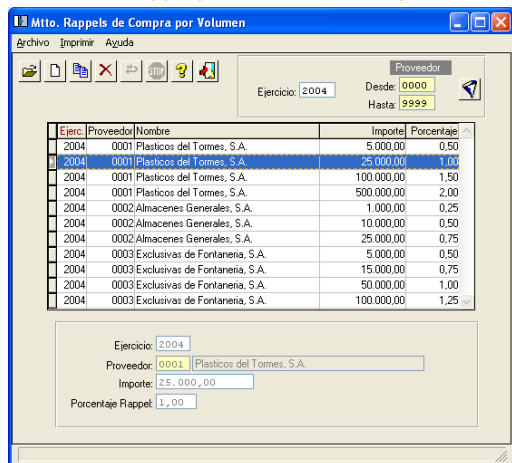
Mtto. Rappels de Compra por Volumen

Archivo Imprimir Ayuda

Proveedor

Ejercicio: 2004

Desde: 0000

Hasta: 9999

| Ejerc. | Proveedor | Nombre | Importe | Porcentaje |
|---|---|---|---|---|
| 2004 | 0001 | Plasticos del Tormes, S.A. | 5.000,00 | 0,50 |
| 2004 | 0001 | Plasticos del Tormes, S.A. | 25.000,00 | 1,00 |
| 2004 | 0001 | Plasticos del Tormes, S.A. | 100.000,00 | 1,50 |
| 2004 | 0001 | Plasticos del Tormes, S.A. | 500.000,00 | 2,00 |
| 2004 | 0002 | Almacenes Generales, S.A. | 1.000,00 | 0,25 |
| 2004 | 0002 | Almacenes Generales, S.A. | 10.000,00 | 0,50 |
| 2004 | 0002 | Almacenes Generales, S.A. | 25.000,00 | 0,75 |
| 2004 | 0003 | Exclusivas de Fontaneria, S.A. | 5.000,00 | 0,50 |
| 2004 | 0003 | Exclusivas de Fontaneria, S.A. | 15.000,00 | 0,75 |
| 2004 | 0003 | Exclusivas de Fontaneria, S.A. | 50.000,00 | 1,00 |
| 2004 | 0003 | Exclusivas de Fontaneria, S.A. | 100.000,00 | 1,25 |

Ejercicio: 2004

Proveedor: 0001 Plasticos del Tormes, S.A.

Importe: 25.000,00

Porcentaje Rappel: 1,00